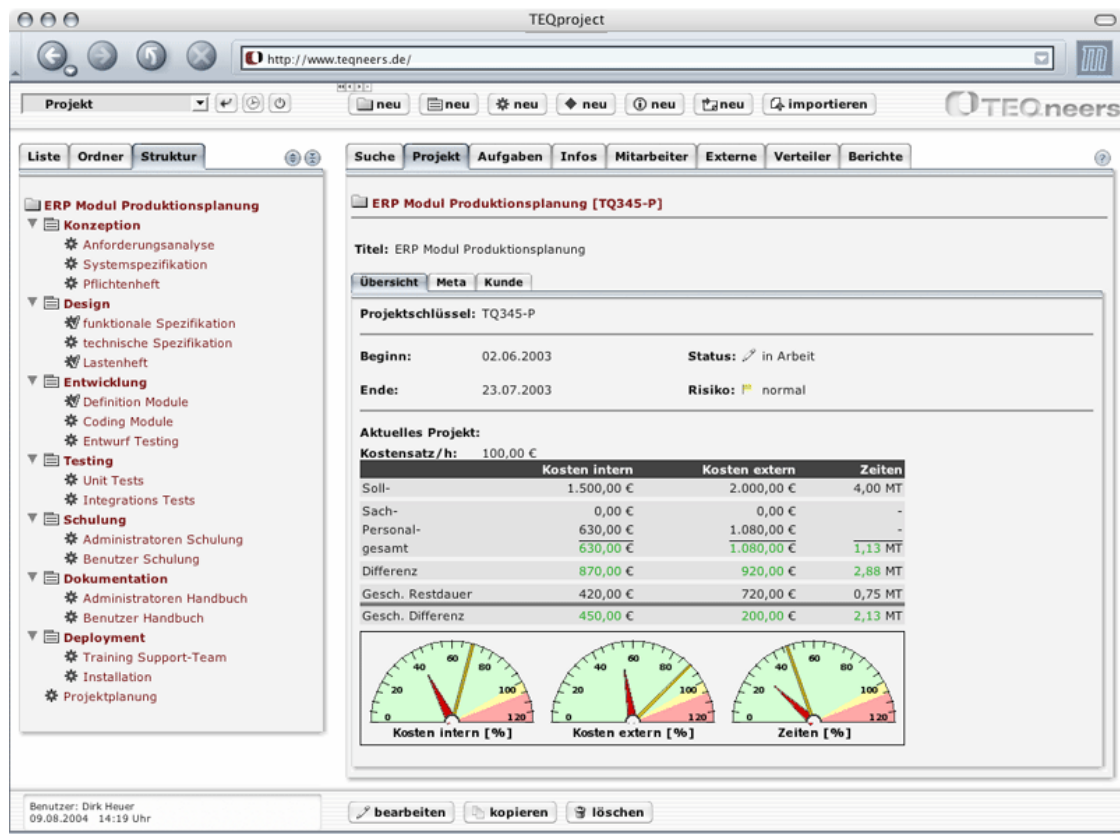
TEQproject

http://www.teqneers.de/

Projekt

neu neu neu neu neu neu importieren

TEQneers

Liste Ordner Struktur

ERP Modul Produktionsplanung
Konzeption
Anforderungsanalyse
Systemspezifikation
Pflichtenheft
Design
funktionale Spezifikation
technische Spezifikation
Lastenheft
Entwicklung
Definition Module
Coding Module
Entwurf Testing
Testing
Unit Tests
Integrations Tests
Schulung
Administratoren Schulung
Benutzer Schulung
Dokumentation
Administratoren Handbuch
Benutzer Handbuch
Deployment
Training Support-Team
Installation
Projektplanung

Suche Projekt Aufgaben Infos Mitarbeiter Externe Verteiler Berichte

ERP Modul Produktionsplanung [TQ345-P]

Titel: ERP Modul Produktionsplanung

Übersicht Meta Kunde

Projektschlüssel: TQ345-P

Beginn: 02.06.2003 Status: in Arbeit

Ende: 23.07.2003 Risiko: normal

Aktuelles Projekt:
Kostensatz/h: 100,00 €

| | Kosten intern | Kosten extern | Zeiten |
|---|---|---|---|
| Soll- | 1.500,00 € | 2.000,00 € | 4,00 MT |
| Sach- | 0,00 € | 0,00 € | - |
| Personal- | 630,00 € | 1.080,00 € | - |
| gesamt | 630,00 € | 1.080,00 € | 1,13 MT |
| Differenz | 870,00 € | 920,00 € | 2,88 MT |
| Gesch. Restdauer | 420,00 € | 720,00 € | 0,75 MT |
| Gesch. Differenz | 450,00 € | 200,00 € | 2,13 MT |

0 20 40 60 80 100 120
Kosten intern [%]
0 20 40 60 80 100 120
Kosten extern [%]
0 20 40 60 80 100 120
Zeiten [%]

Benutzer: Dirk Heuer
09.08.2004 14:19 Uhr

bearbeiten kopieren löschen